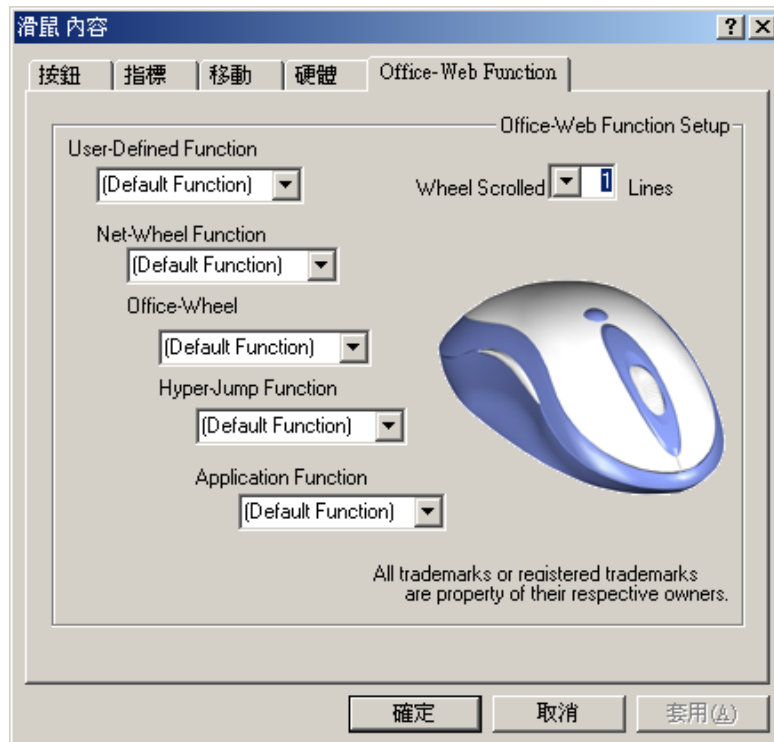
滑鼠 內容

?
×

按鈕
指標
移動
硬體
Office-Web Function

Office-Web Function Setup

User-Defined Function
(Default Function)

Wheel Scrolled 1 Lines

Net-Wheel Function
(Default Function)

Office-Wheel
(Default Function)

Hyper-Jump Function
(Default Function)

Application Function
(Default Function)

All trademarks or registered trademarks are property of their respective owners.

確定
取消
套用(A)